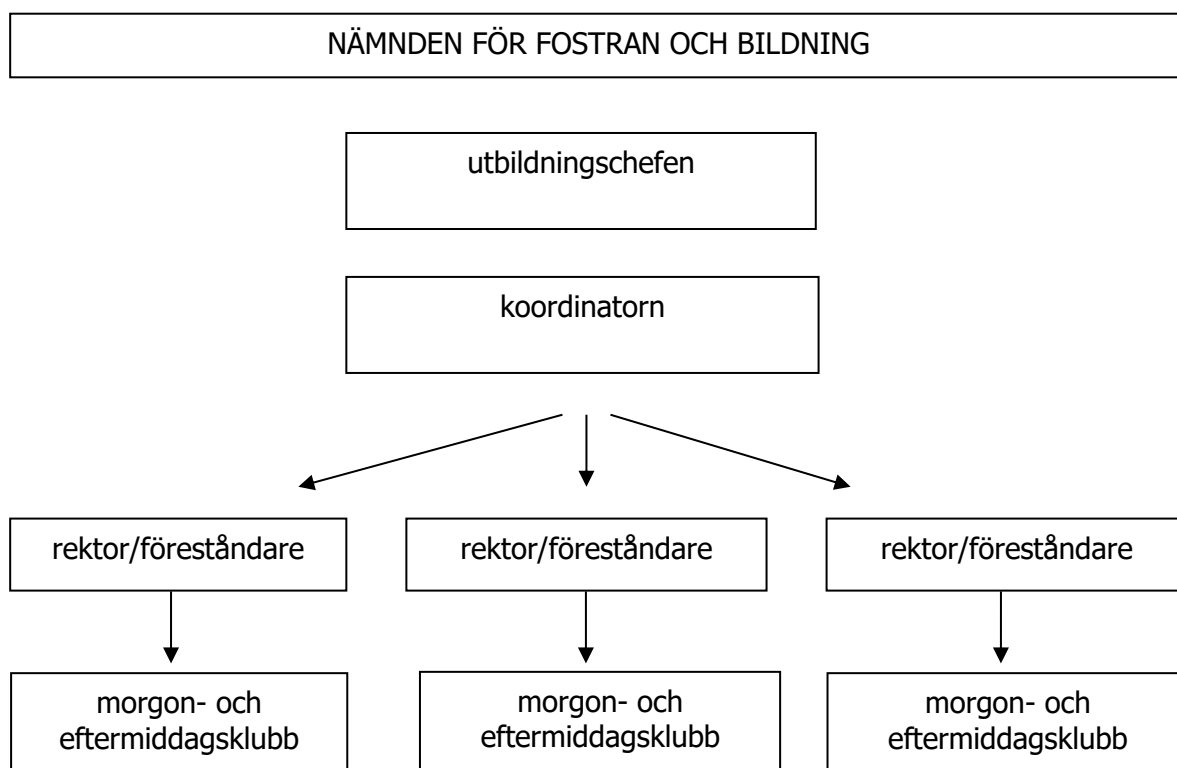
NÄMNDEN FÖR FOSTRAN OCH BILDNING

utbildningschefen

koordinatorn

rektor/föreståndare

rektor/föreståndare

rektor/föreståndare

morgon- och eftermiddagsklubb

morgon- och eftermiddagsklubb

morgon- och eftermiddagsklubb